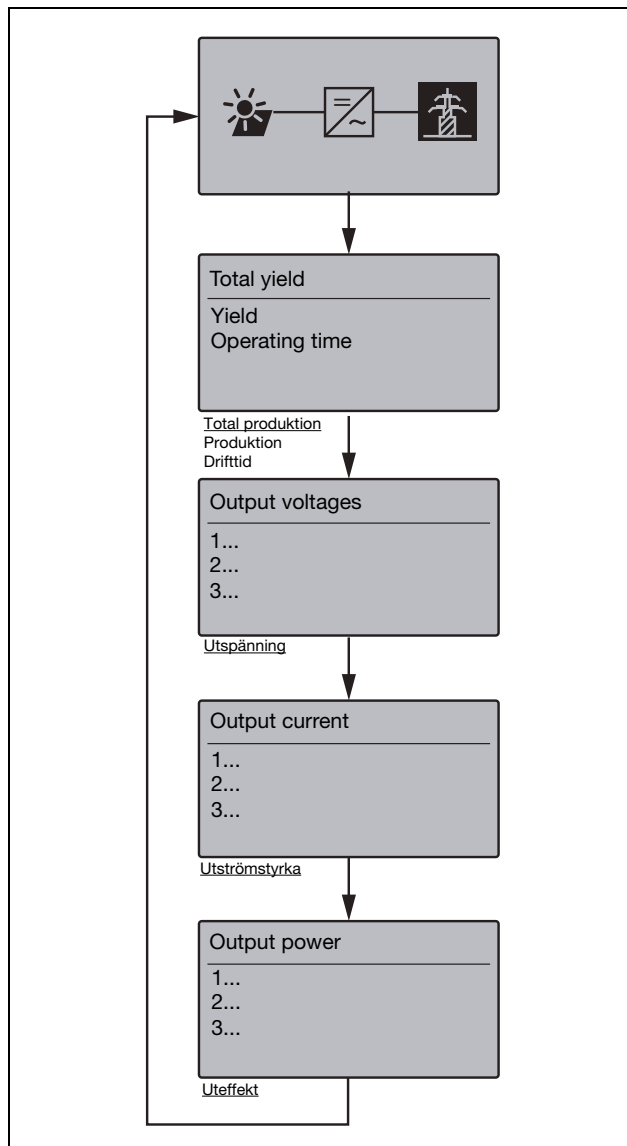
Total yield

Yield
Operating time

Total produktion
Produktion
Drifttid

Output voltages

1...
2...
3...

Utspänning

Output current

1...
2...
3...

Utströmstyrka

Output power

1...
2...
3...

Uteffekt